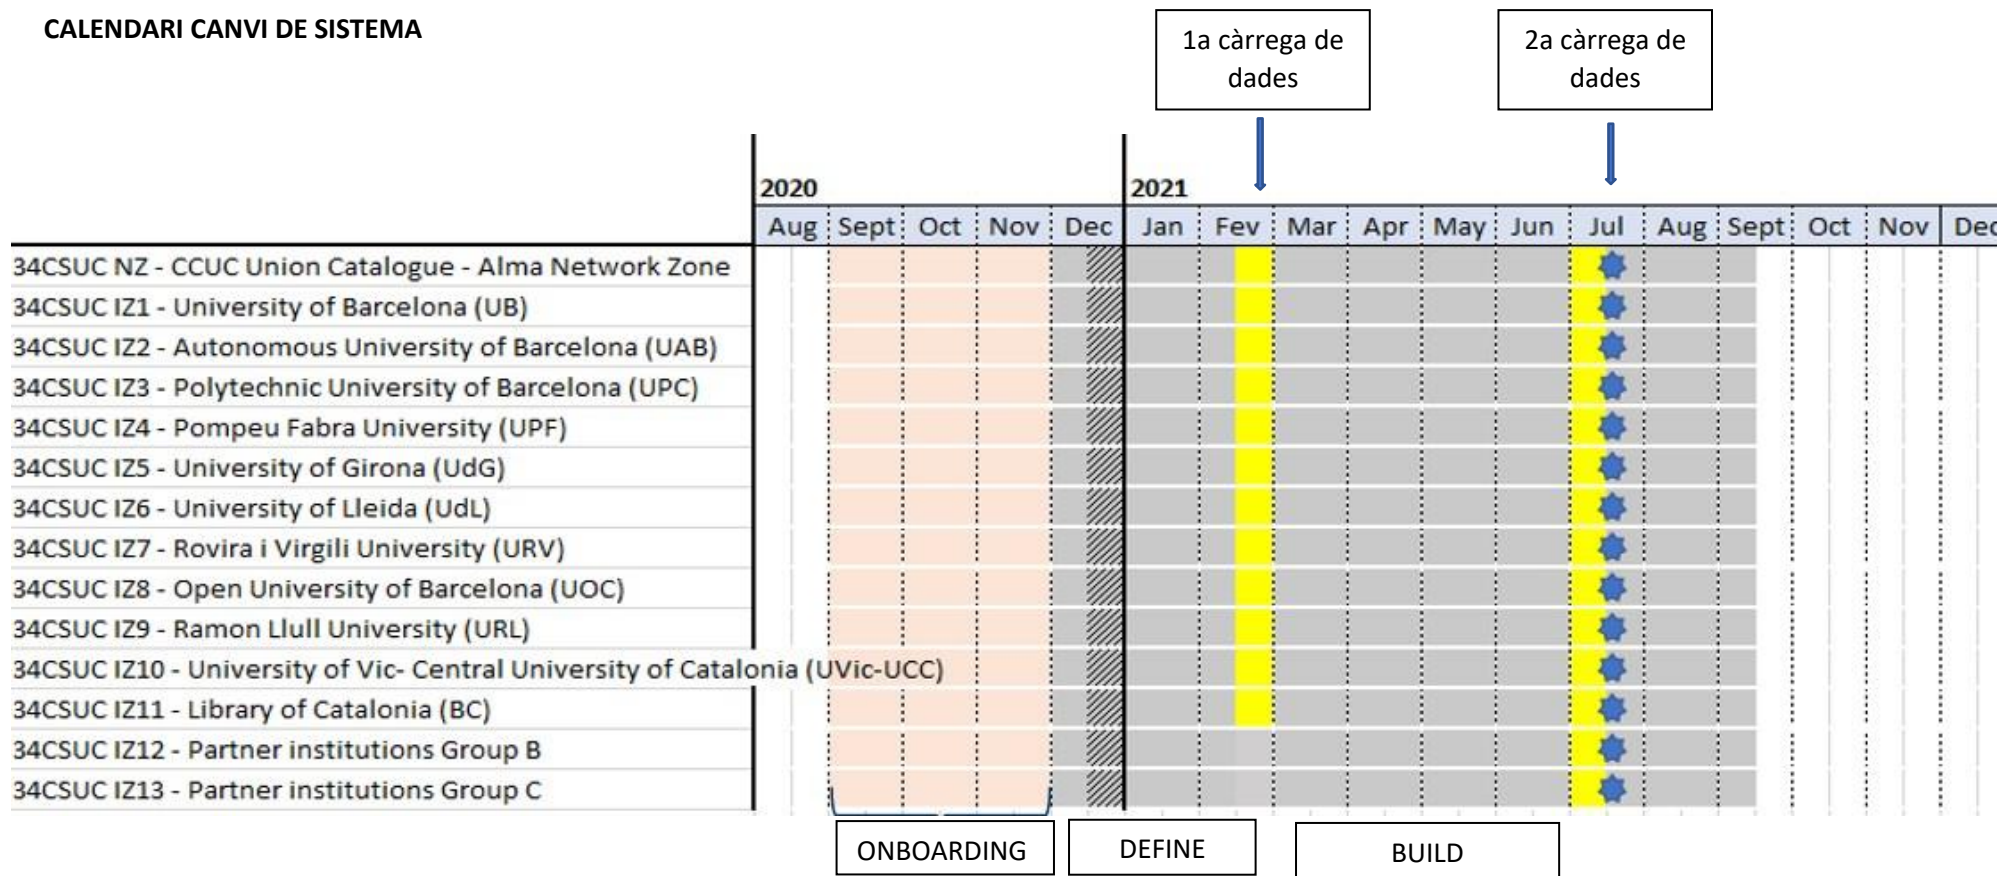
CALENDARI CANVI DE SISTEMA

1a càrrega de dades

2a càrrega de dades

| | 2020 Aug | Sept | Oct | Nov | Dec | 2021 Jan | Fev | Mar | Apr | May | Jun | Jul | Aug | Sept | Oct | Nov | Dec |
|---|---|---|---|---|---|---|---|---|---|---|---|---|---|---|---|---|---|
| 34CSUC NZ - CCUC Union Catalogue - Alma Network Zone | | | | | | | | | | | | | | | | | |
| 34CSUC IZ1 - University of Barcelona (UB) | | | | | | | | | | | | | | | | | |
| 34CSUC IZ2 - Autonomous University of Barcelona (UAB) | | | | | | | | | | | | | | | | | |
| 34CSUC IZ3 - Polytechnic University of Barcelona (UPC) | | | | | | | | | | | | | | | | | |
| 34CSUC IZ4 - Pompeu Fabra University (UPF) | | | | | | | | | | | | | | | | | |
| 34CSUC IZ5 - University of Girona (UdG) | | | | | | | | | | | | | | | | | |
| 34CSUC IZ6 - University of Lleida (UdL) | | | | | | | | | | | | | | | | | |
| 34CSUC IZ7 - Rovira i Virgili University (URV) | | | | | | | | | | | | | | | | | |
| 34CSUC IZ8 - Open University of Barcelona (UOC) | | | | | | | | | | | | | | | | | |
| 34CSUC IZ9 - Ramon Llull University (URL) | | | | | | | | | | | | | | | | | |
| 34CSUC IZ10 - University of Vic- Central University of Catalonia (UVic-UCC) | | | | | | | | | | | | | | | | | |
| 34CSUC IZ11 - Library of Catalonia (BC) | | | | | | | | | | | | | | | | | |
| 34CSUC IZ12 - Partner institutions Group B | | | | | | | | | | | | | | | | | |
| 34CSUC IZ13 - Partner institutions Group C | | | | | | | | | | | | | | | | | |

ONBOARDING

DEFINE

BUILD